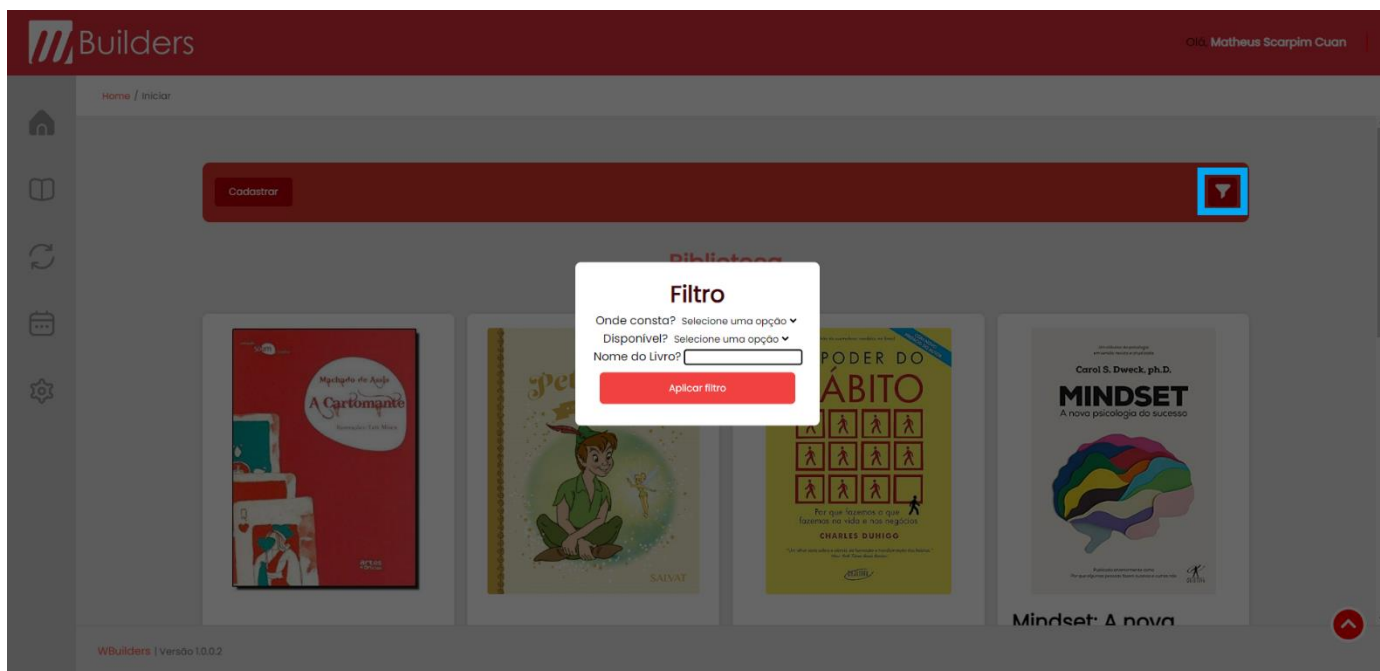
Builders

Olá, Matheus Scarpim Cuan

Home / Iniciar

Cadastrar

Biblioteca

Filtro

Onde consta? Selecione uma opção

Disponível? Selecione uma opção

Nome do Livro?

Aplicar filtro

Machado de Assis
A Cartomante

Peter

SALVAT

O PODER DO HÁBITO

Por que fazemos o que fazemos na vida e nos negócios

CHARLES DUHIGG

Carol S. Dweck, ph.D.

MINDSET

A nova psicologia do sucesso

Mindset: A nova

WBuilders | Versão 1.0.0.2